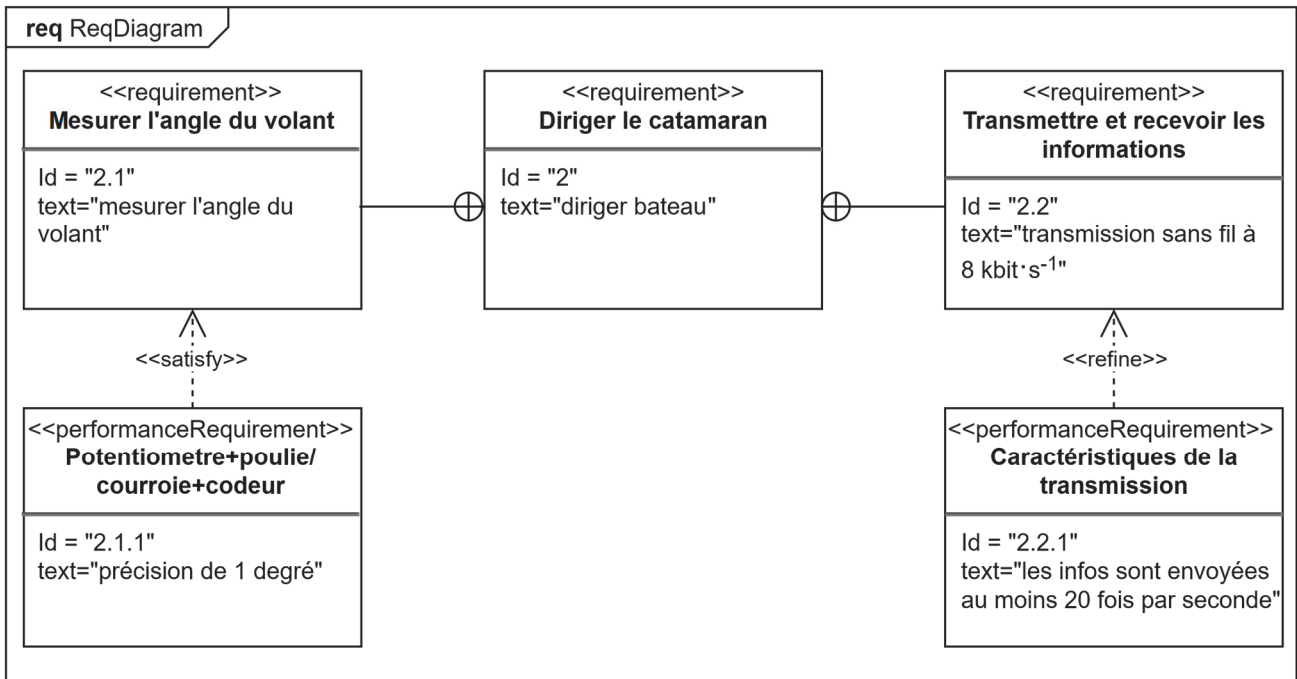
**req** ReqDiagram

<<requirement>>
**Mesurer l'angle du volant**

Id = "2.1"
text="mesurer l'angle du volant"

<<requirement>>
**Diriger le catamaran**

Id = "2"
text="diriger bateau"

<<requirement>>
**Transmettre et recevoir les informations**

Id = "2.2"
text="transmission sans fil à 8 kbit$\cdot$s$^{-1}$"

<<satisfy>>

<<refine>>

<<performanceRequirement>>
**Potentiometre+poulie/courroie+codeur**

Id = "2.1.1"
text="précision de 1 degré"

<<performanceRequirement>>
**Caractéristiques de la transmission**

Id = "2.2.1"
text="les infos sont envoyées au moins 20 fois par seconde"